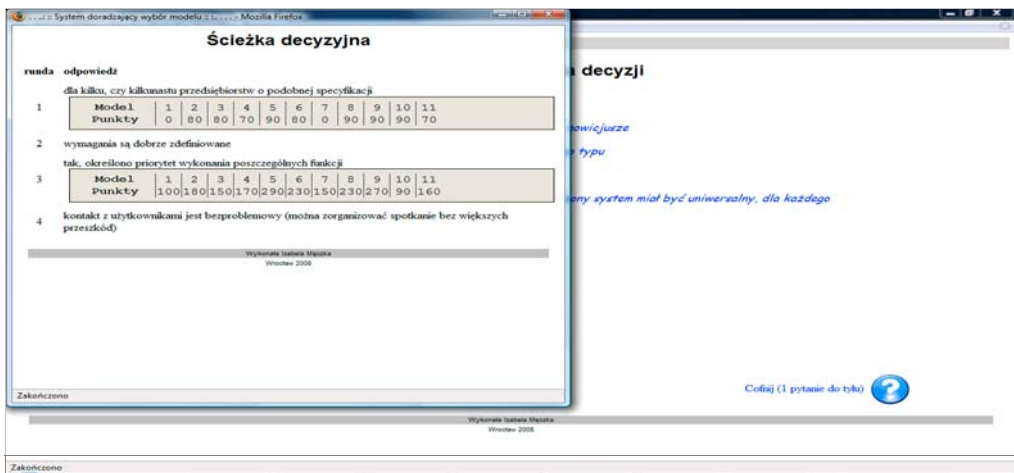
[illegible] System doradzający wybór modelu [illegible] - Mozilla Firefox

Ścieżka decyzyjna

runda odpowiedź

1 dla kilku, czy kilkunastu przedsiębiorstw o podobnej specyfikacji

| Model | 1 | 2 | 3 | 4 | 5 | 6 | 7 | 8 | 9 | 10 | 11 |
|---|---|---|---|---|---|---|---|---|---|---|---|
| Punkty | 0 | 80 | 80 | 70 | 90 | 80 | 0 | 90 | 90 | 90 | 70 |

2 wymagania są dobrze zdefiniowane

3 tak, określono priorytet wykonania poszczególnych funkcji

| Model | 1 | 2 | 3 | 4 | 5 | 6 | 7 | 8 | 9 | 10 | 11 |
|---|---|---|---|---|---|---|---|---|---|---|---|
| Punkty | 100 | 180 | 150 | 170 | 290 | 230 | 150 | 230 | 270 | 90 | 160 |

4 kontakt z użytkownikami jest bezproblemowy (można zorganizować spotkanie bez większych przeszkód)

Wykonała Izabela Mączka
Wrocław 2008

Zakończono

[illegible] decyzji

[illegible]owicjusze

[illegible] typu

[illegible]ony system miał być uniwersalny, dla każdego

Cofnij (1 pytanie do tyłu)

Wykonała Izabela Mączka
Wrocław 2008

Zakończono